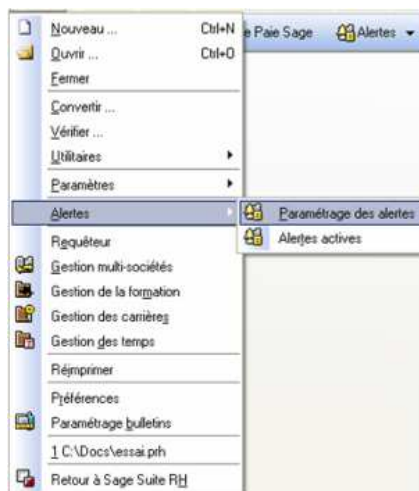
Nouveau ... Ctrl+N
Ouvrir ... Ctrl+O
Fermer
Convertir ...
Vérifier ...
Utilitaires
Paramètres
Alertes
Requêteur
Gestion multi-sociétés
Gestion de la formation
Gestion des carrières
Gestion des temps
Réimprimer
Préférences
Paramétrage bulletins
1 C:\Docs\essai.prh
Retour à Sage Suite RH

e Paie Sage
Alertes

Paramétrage des alertes
Alertes actives